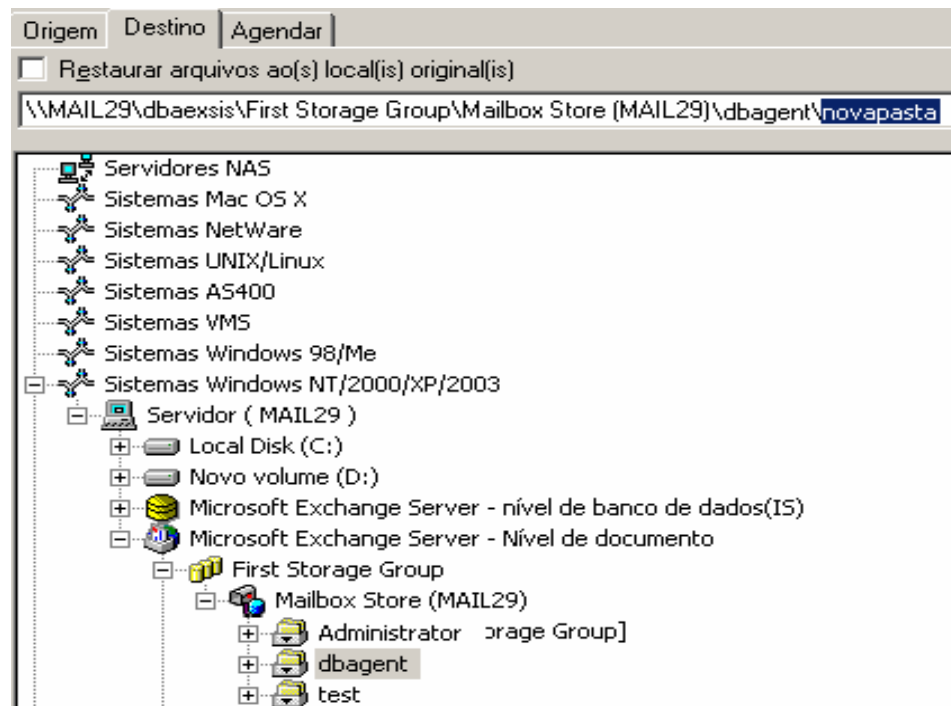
Origem | Destino | Agendar

Restaurar arquivos ao(s) local(is) original(is)

\\MAIL29\dbaexsis\First Storage Group\Mailbox Store (MAIL29)\dbagent\novapasta

Servidores NAS
Sistemas Mac OS X
Sistemas NetWare
Sistemas UNIX/Linux
Sistemas AS400
Sistemas VMS
Sistemas Windows 98/Me
Sistemas Windows NT/2000/XP/2003
Servidor ( MAIL29 )
Local Disk (C:)
Novo volume (D:)
Microsoft Exchange Server - nível de banco de dados(IS)
Microsoft Exchange Server - Nível de documento
First Storage Group
Mailbox Store (MAIL29)
Administrator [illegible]orage Group]
dbagent
test